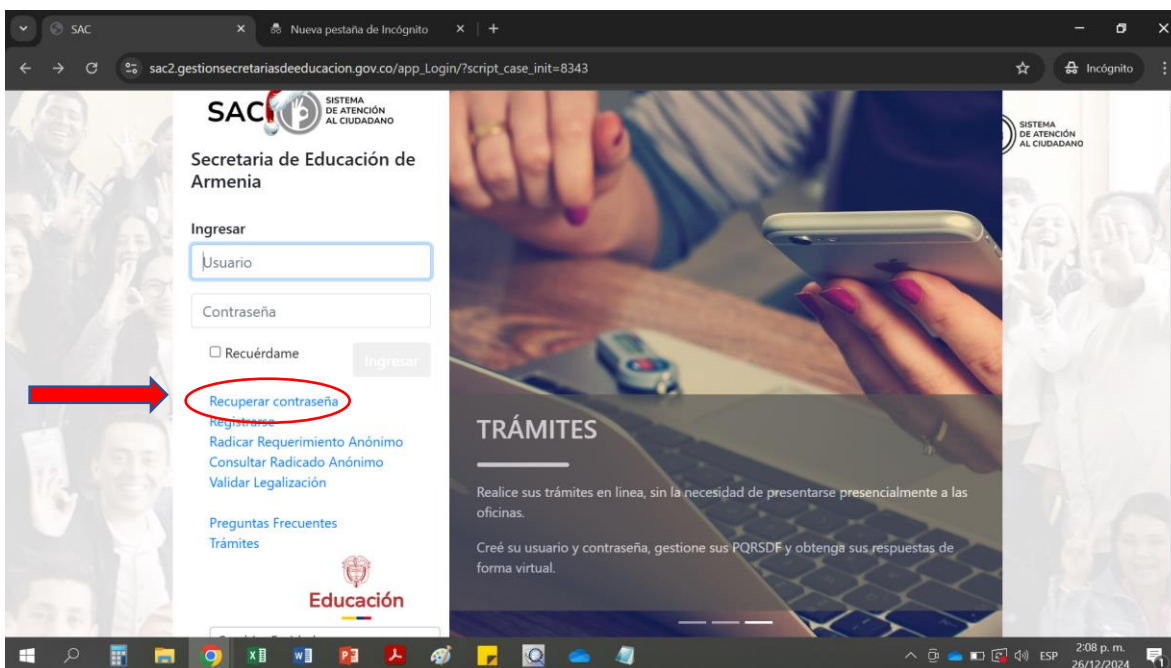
SAC
Nueva pestaña de Incógnito
sac2.gestionsecretariasdeeducacion.gov.co/app_Login/?script_case_init=8343
Incógnito

SAC SISTEMA DE ATENCIÓN AL CIUDADANO

Secretaria de Educación de Armenia

Ingresar

Usuario

Contraseña

Recuérdame
Ingresar

Recuperar contraseña
Registrarse
Radicar Requerimiento Anónimo
Consultar Radicado Anónimo
Validar Legalización

Preguntas Frecuentes
Trámites

Educación

SISTEMA DE ATENCIÓN AL CIUDADANO

TRÁMITES

Realice sus trámites en linea, sin la necesidad de presentarse presencialmente a las oficinas.

Creé su usuario y contraseña, gestione sus PQRSDF y obtenga sus respuestas de forma virtual.

ESP
2:08 p. m.
26/12/2024